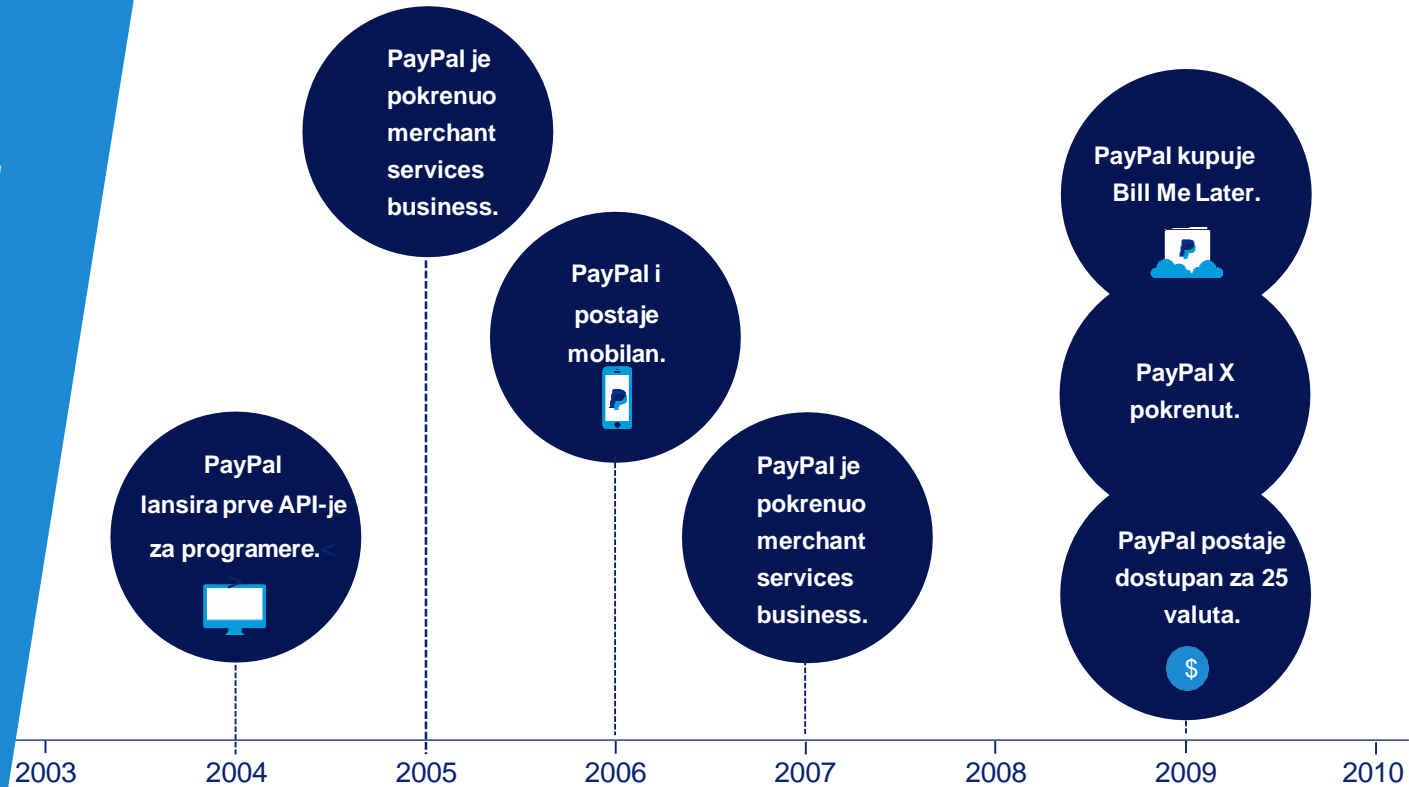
PayPal je pokrenuo merchant services business.

PayPal lansira prve API-je za programere.

PayPal i postaje mobilan.

PayPal je pokrenuo merchant services business.

PayPal kupuje Bill Me Later.

PayPal X pokrenut.

PayPal postaje dostupan za 25 valuta.

$

2003 2004 2005 2006 2007 2008 2009 2010